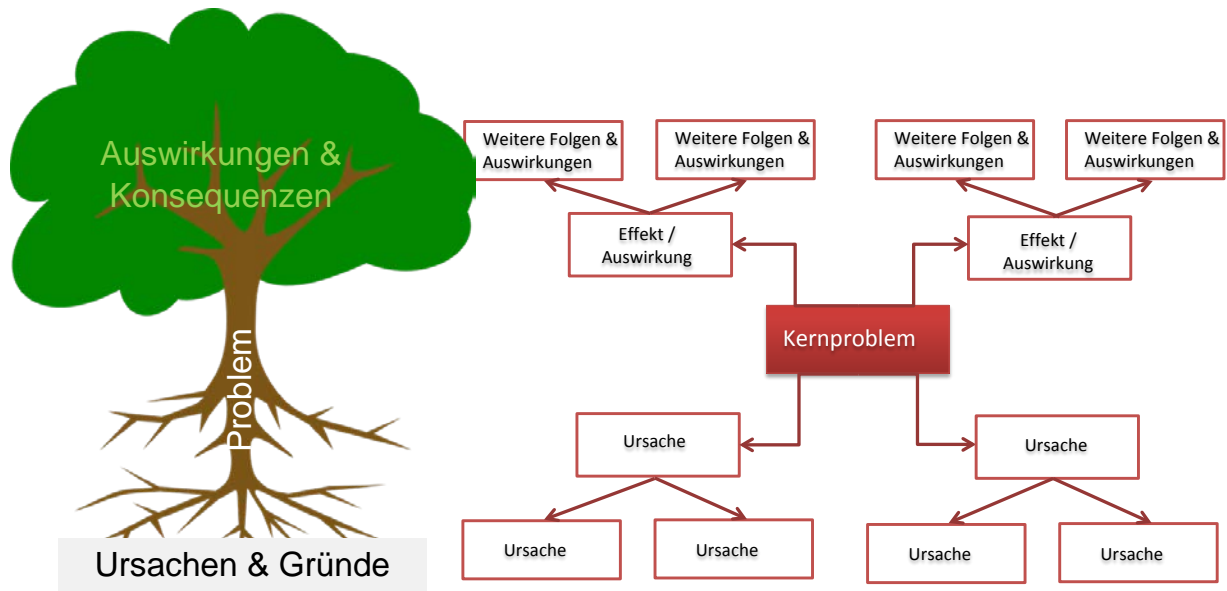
Auswirkungen & Konsequenzen

Problem

Ursachen & Gründe

Weitere Folgen & Auswirkungen

Weitere Folgen & Auswirkungen

Weitere Folgen & Auswirkungen

Weitere Folgen & Auswirkungen

Effekt / Auswirkung

Effekt / Auswirkung

Kernproblem

Ursache

Ursache

Ursache

Ursache

Ursache

Ursache